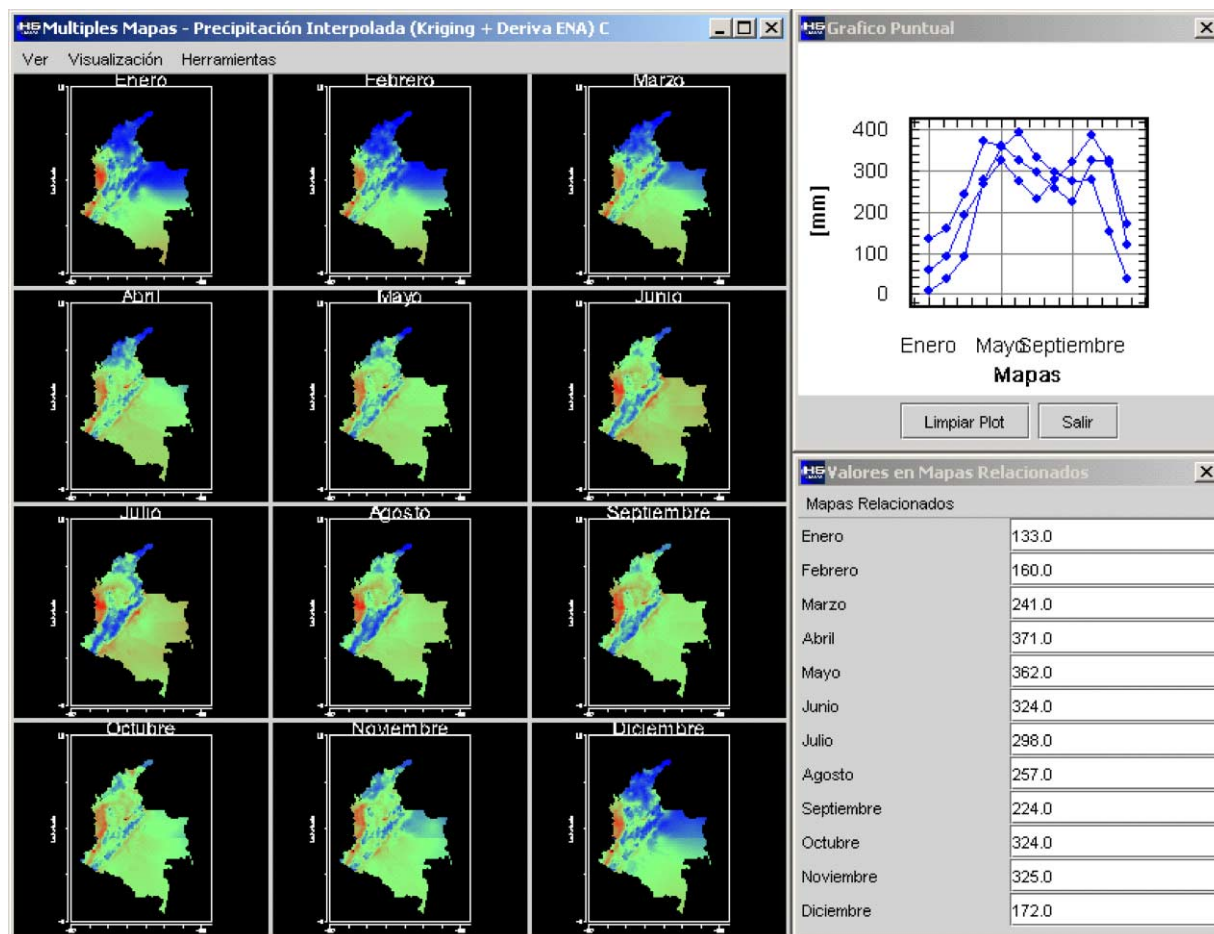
Multiples Mapas - Precipitación Interpolada (Kriging + Deriva ENA) C

Ver Visualización Herramientas

Enero

Febrero

Marzo

Abril

Mayo

Junio

Julio

Agosto

Septiembre

Octubre

Noviembre

Diciembre

Grafico Puntual

400
300
200
100
0

[mm]

Enero Mayo Septiembre

Mapas

Limpiar Plot

Salir

Valores en Mapas Relacionados

Mapas Relacionados

| | |
|---|---|
| Enero | 133.0 |
| Febrero | 160.0 |
| Marzo | 241.0 |
| Abril | 371.0 |
| Mayo | 362.0 |
| Junio | 324.0 |
| Julio | 298.0 |
| Agosto | 257.0 |
| Septiembre | 224.0 |
| Octubre | 324.0 |
| Noviembre | 325.0 |
| Diciembre | 172.0 |